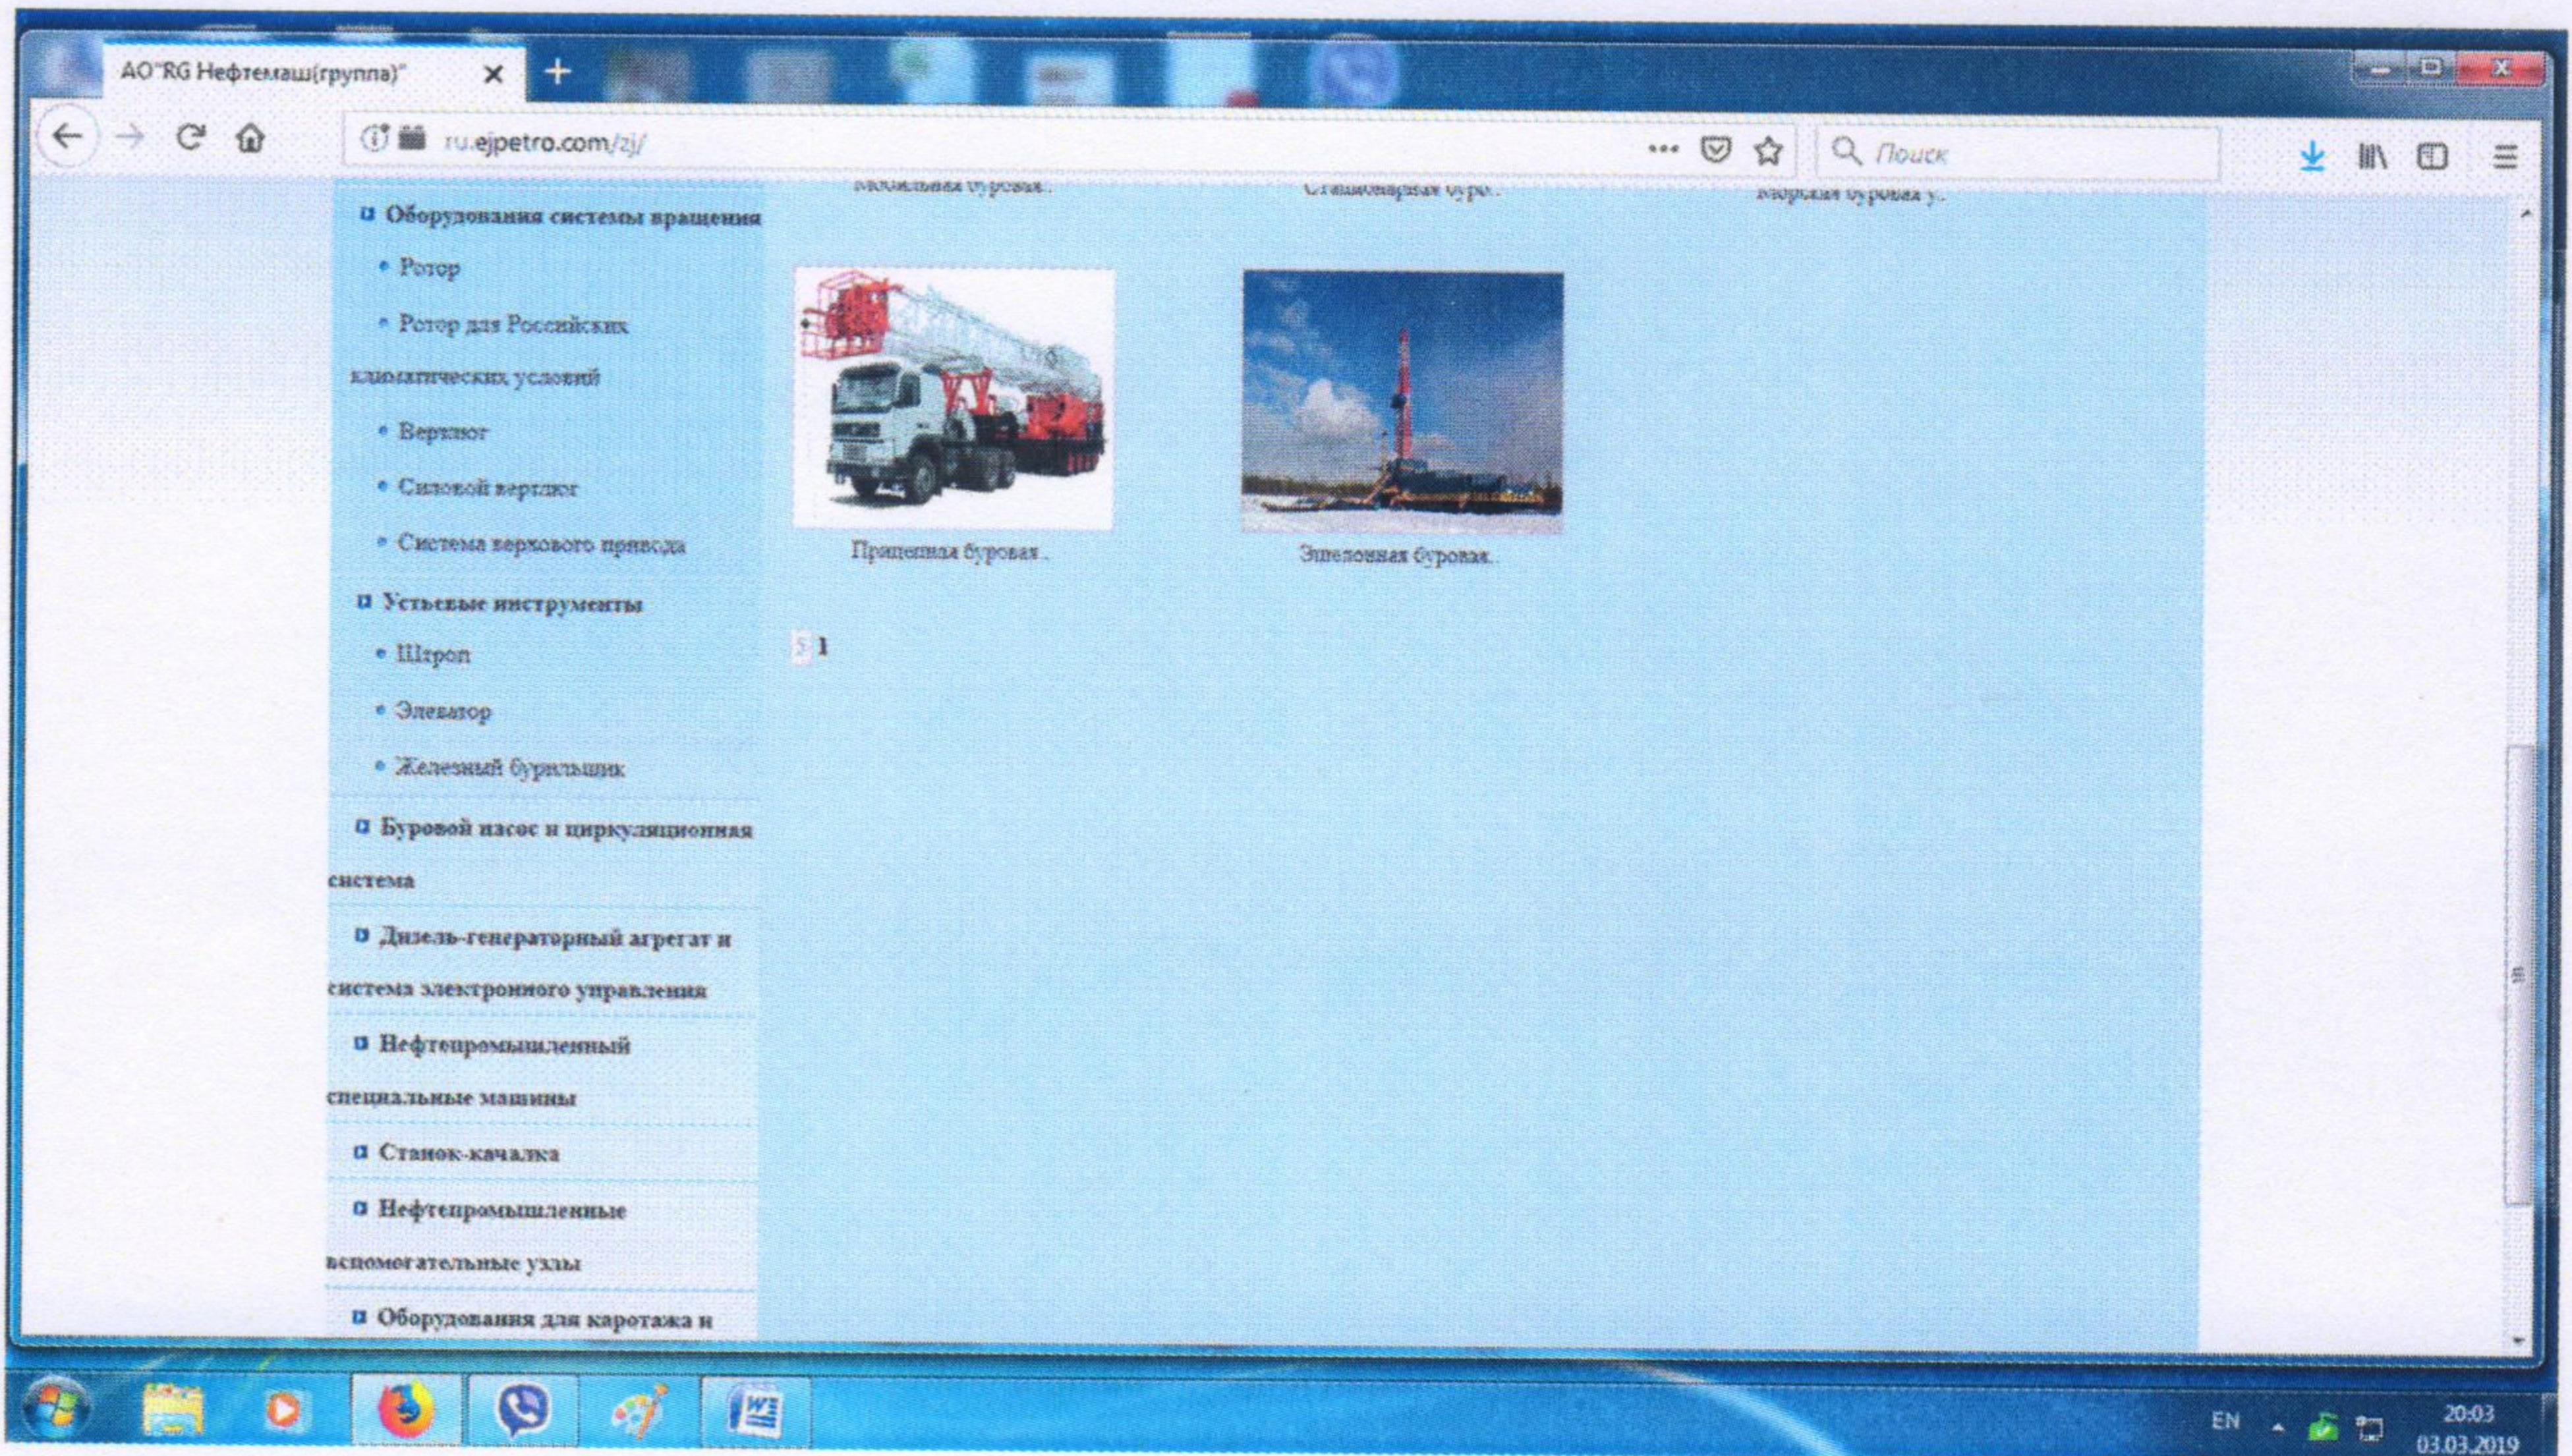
АО"RG Нефтемаш(группа)"

ru.ejpetro.com/zj/

Поиск

Мобильная буровая..

Стационарная буро..

Морская буровая у..

Оборудования системы вращения

Ротор

Ротор для Российских климатических условий

Вертлюг

Силовой вертлюг

Система верхового привода

Устьевые инструменты

Штроп

Элеватор

Железный бурильщик

Буровой насос и циркуляционная система

Дизель-генераторный агрегат и система электронного управления

Нефтепромышленный специальные машины

Станок-качалка

Нефтепромышленные вспомогательные узлы

Оборудования для каротажа и

Прицепная буровая..

Эшелонная буровая..

1

EN

20:03
03.03.2019